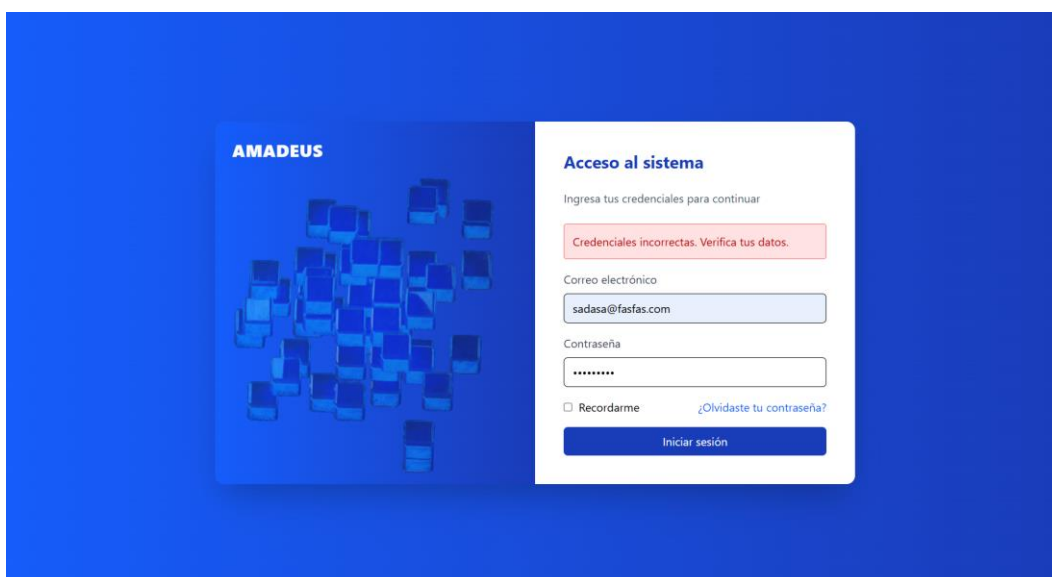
AMADEUS

Acceso al sistema

Ingresa tus credenciales para continuar

Credenciales incorrectas. Verifica tus datos.

Correo electrónico

sadasa@fasfas.com

Contraseña

•••••••••

Recordarme

¿Olvidaste tu contraseña?

Iniciar sesión